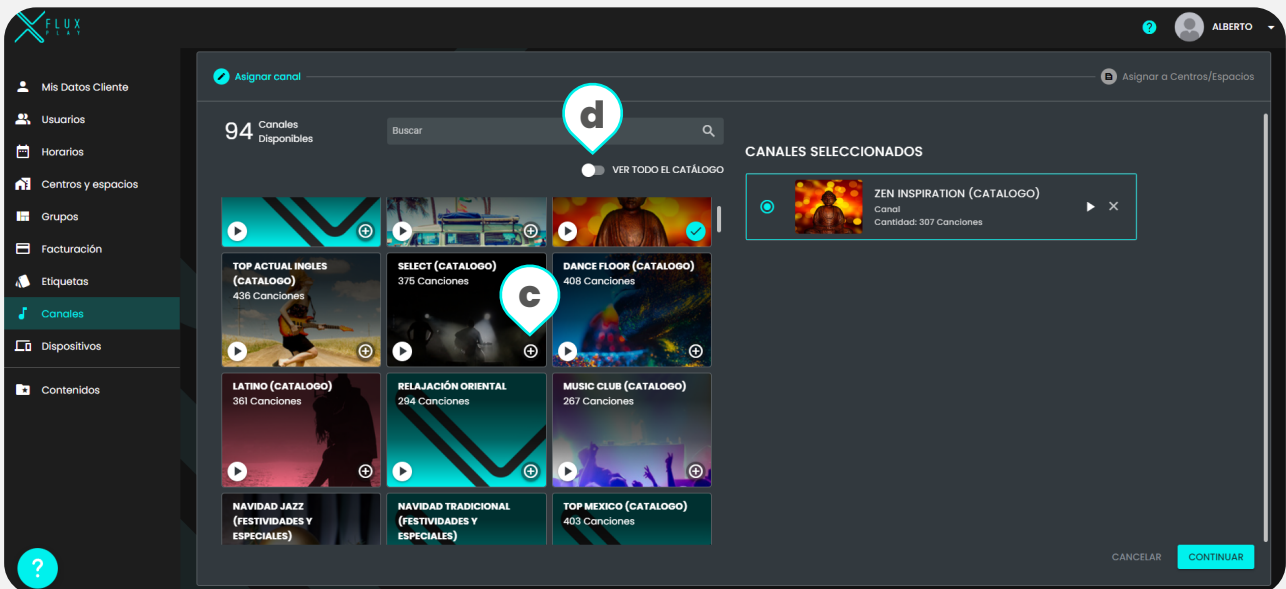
FLUX PLAY

ALBERTO

Mis Datos Cliente
Usuarios
Horarios
Centros y espacios
Grupos
Facturación
Etiquetas
Canales
Dispositivos
Contenidos

Asignar canal
Asignar a Centros/Espacios

94 Canales Disponibles

Buscar

d

VER TODO EL CATÁLOGO

TOP ACTUAL INGLES (CATALOGO)
436 Canciones

SELECT (CATALOGO)
375 Canciones

c

DANCE FLOOR (CATALOGO)
408 Canciones

LATINO (CATALOGO)
361 Canciones

RELAJACIÓN ORIENTAL
294 Canciones

MUSIC CLUB (CATALOGO)
267 Canciones

NAVIDAD JAZZ (FESTIVIDADES Y ESPECIALES)

NAVIDAD TRADICIONAL (FESTIVIDADES Y ESPECIALES)

TOP MEXICO (CATALOGO)
403 Canciones

CANALES SELECCIONADOS

ZEN INSPIRATION (CATALOGO)
Canal
Cantidad: 307 Canciones

CANCELAR
CONTINUAR

?